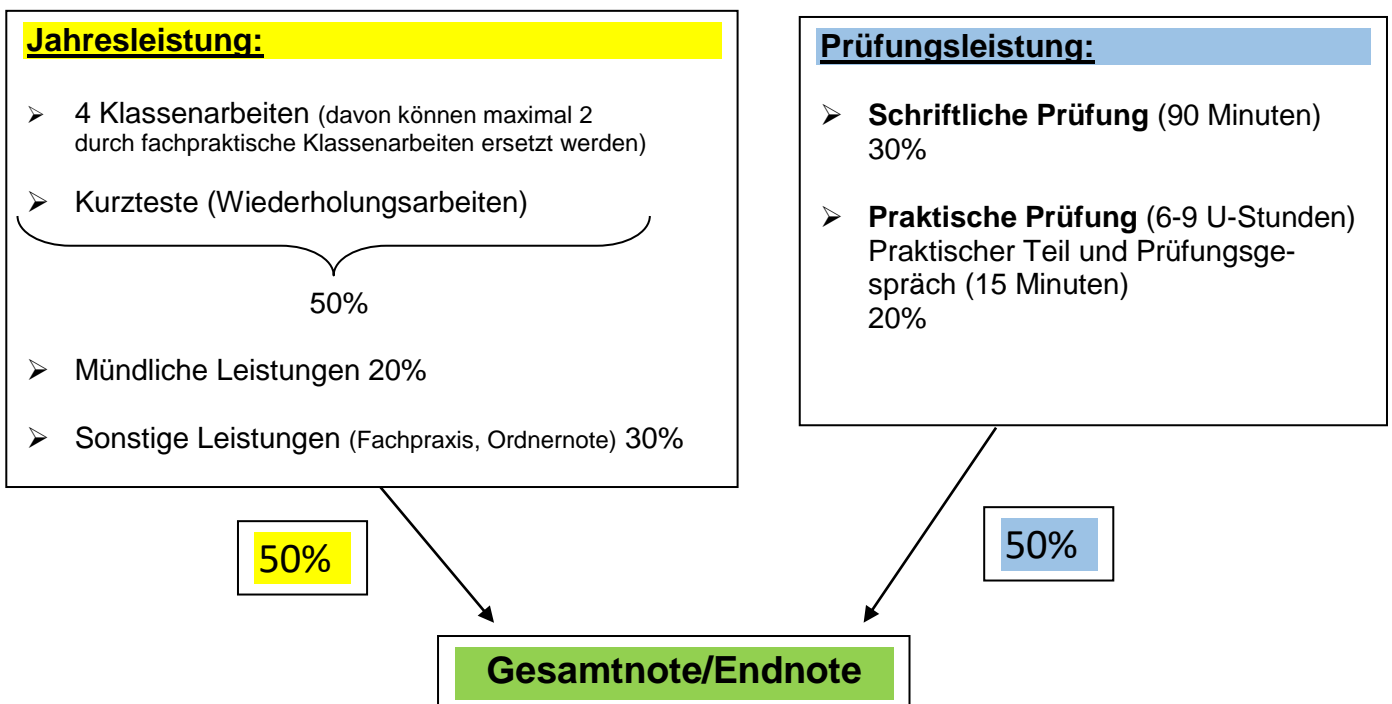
**Jahresleistung:**

➢ 4 Klassenarbeiten (davon können maximal 2 durch fachpraktische Klassenarbeiten ersetzt werden)

➢ Kurzteste (Wiederholungsarbeiten)

50%

➢ Mündliche Leistungen 20%

➢ Sonstige Leistungen (Fachpraxis, Ordnernote) 30%

**Prüfungsleistung:**

➢ **Schriftliche Prüfung** (90 Minuten) 30%

➢ **Praktische Prüfung** (6-9 U-Stunden) Praktischer Teil und Prüfungsgespräch (15 Minuten) 20%

50%

50%

**Gesamtnote/Endnote**